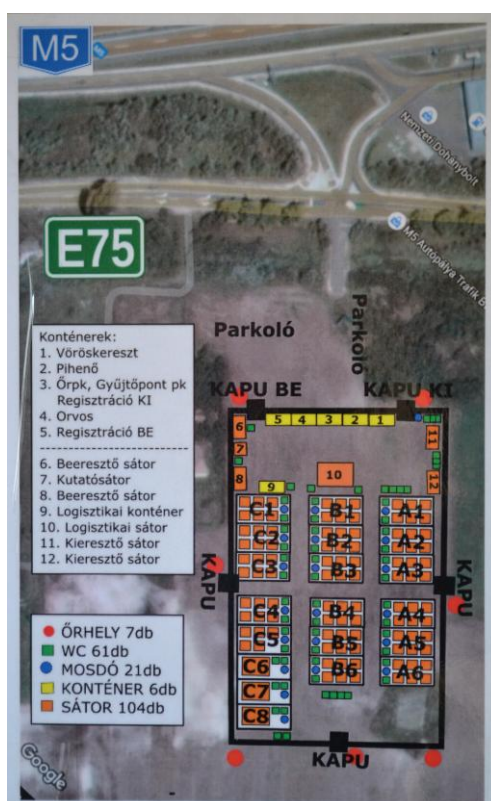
M5

Nemzeti Dohánybolt

M5 Autópálya Trafik Bt.

E75

Parkoló

Parkoló

Konténerek:
1. Vöröskereszt
2. Pihenő
3. Őrpk, Gyűjtőpont pk Regisztráció KI
4. Orvos
5. Regisztráció BE

6. Beeresztő sátor
7. Kutatósátor
8. Beeresztő sátor
9. Logisztikai konténer
10. Logisztikai sátor
11. Kieresztő sátor
12. Kieresztő sátor

KAPU BE

KAPU KI

5 4 3 2 1

6
7
8
9
10
11
12

C1 C2 C3
B1 B2 B3
A1 A2 A3

KAPU

KAPU

C4 C5 C6 C7 C8
B4 B5 B6
A4 A5 A6

ŐRHELY 7db
WC 61db
MOSDÓ 21db
KONTÉNER 6db
SÁTOR 104db

Google

KAPU